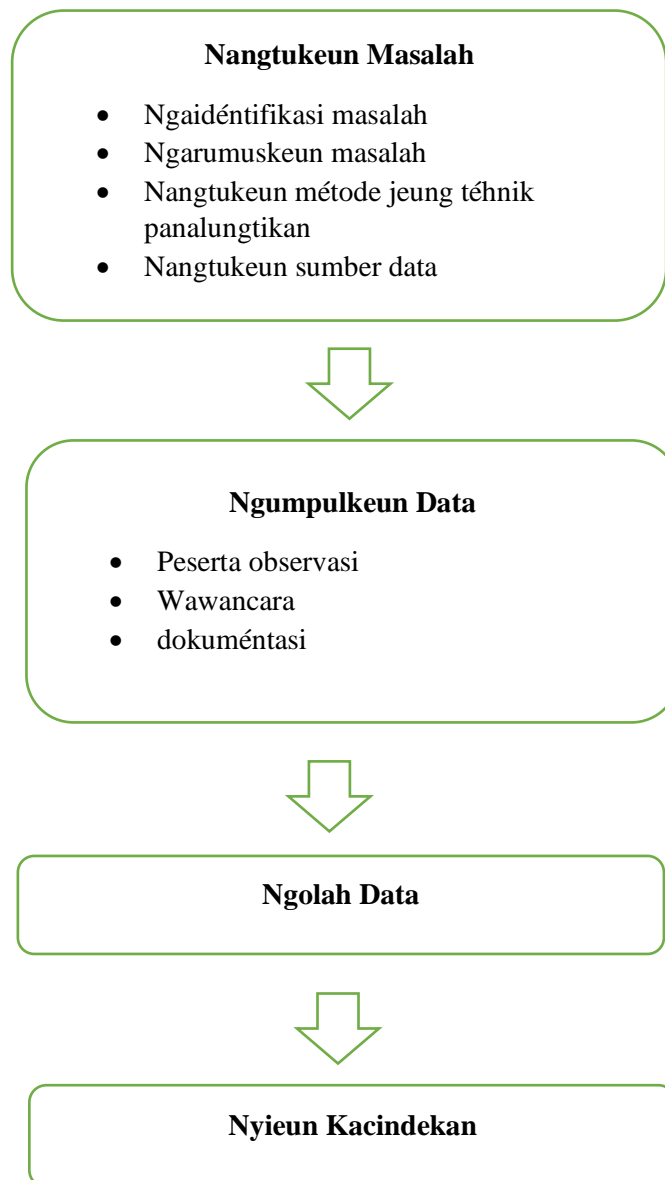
**Nangtukeun Masalah**

- Ngaidéntifikasi masalah
- Ngarumuskeun masalah
- Nangtukeun métode jeung téhnik panalungtikan
- Nangtukeun sumber data

**Ngumpulkeun Data**

- Peserta observasi
- Wawancara
- dokuméntasi

**Ngolah Data**

**Nyieun Kacindekan**